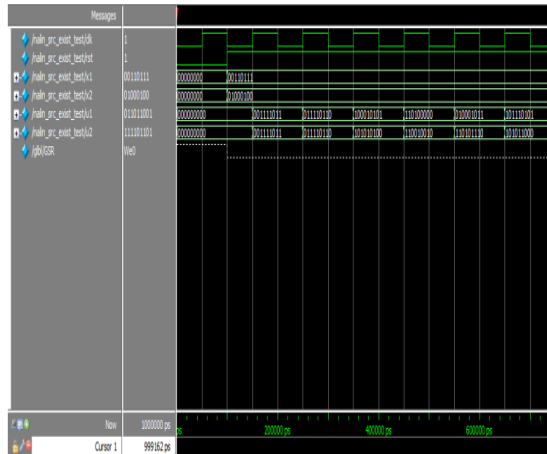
Messages

/nalin_src_exist_test/clk 1
/nalin_src_exist_test/rst 1
/nalin_src_exist_test/k1 00110111
/nalin_src_exist_test/k2 01000100
/nalin_src_exist_test/u1 01101001
/nalin_src_exist_test/u2 11101101
/glbl/GSR We0

00000000 00110111
00000000 01000100
00000000 00111011 01111011 10001101 11010000 10001011 10111101
00000000 00111011 01111011 10101100 11001010 11010110 10101000

Now 1000000 ps
Cursor 1 999162 ps

ps 200000 ps 400000 ps 600000 ps